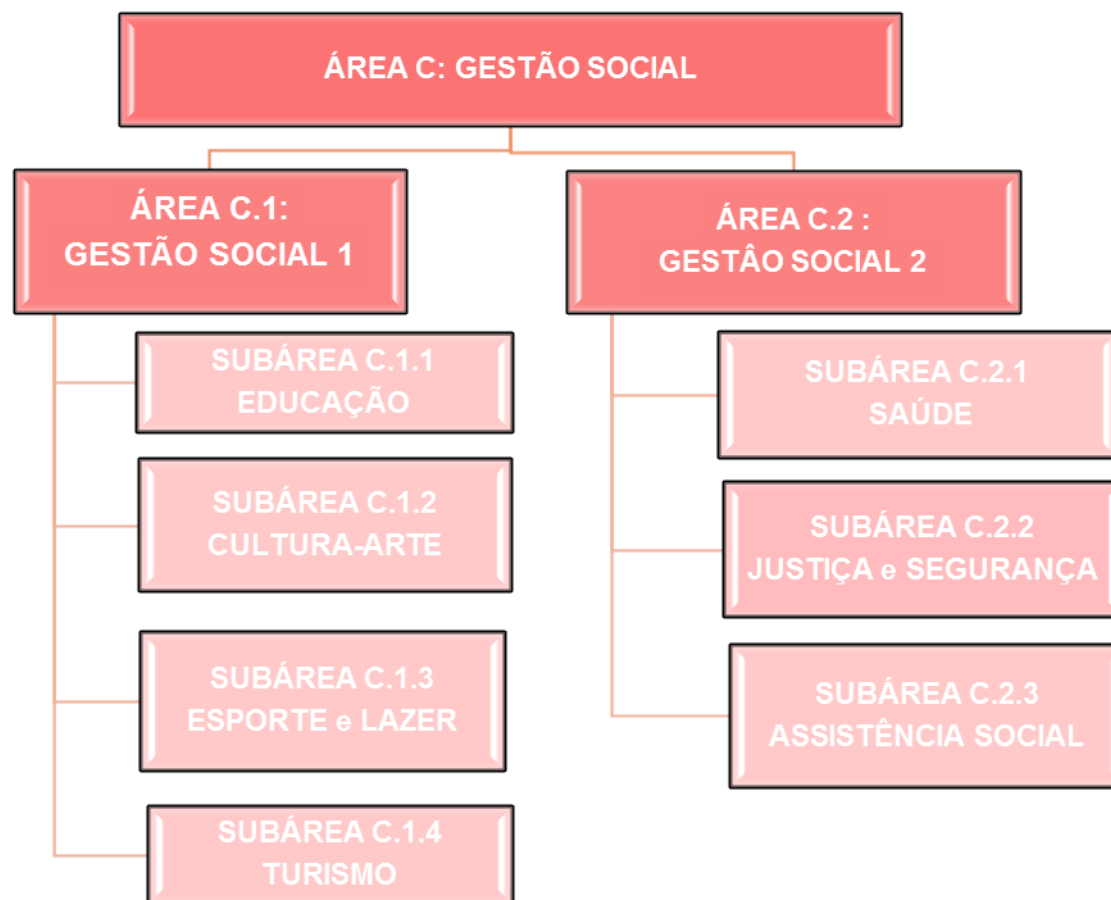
ÁREA C: GESTÃO SOCIAL

ÁREA C.1:
GESTÃO SOCIAL 1

SUBÁREA C.1.1
EDUCAÇÃO

SUBÁREA C.1.2
CULTURA-ARTE

SUBÁREA C.1.3
ESPORTE e LAZER

SUBÁREA C.1.4
TURISMO

ÁREA C.2 :
GESTÂO SOCIAL 2

SUBÁREA C.2.1
SAÚDE

SUBÁREA C.2.2
JUSTIÇA e SEGURANÇA

SUBÁREA C.2.3
ASSISTÊNCIA SOCIAL